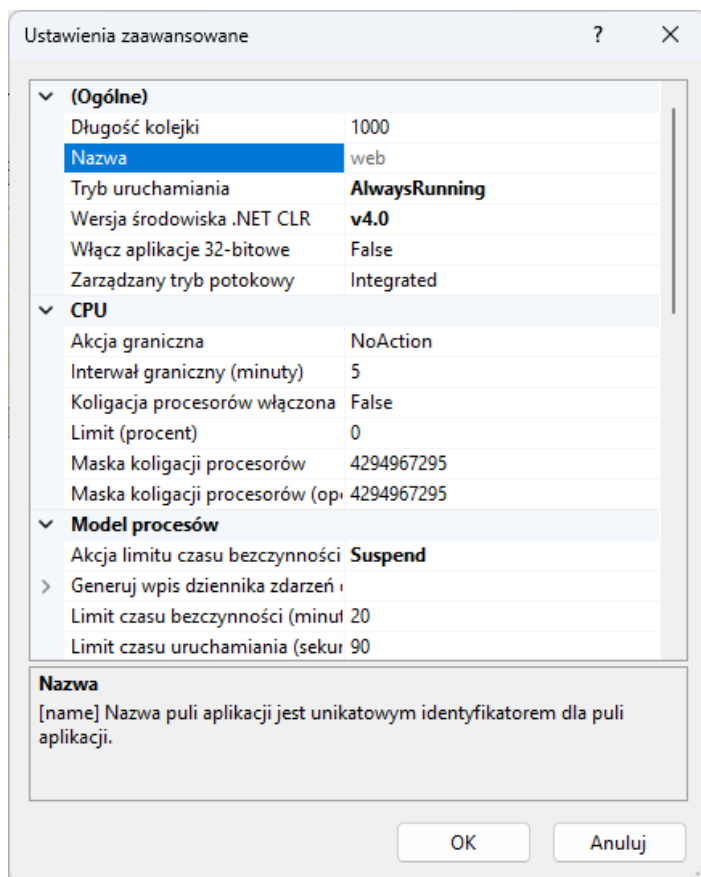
Ustawienia zaawansowane

?

(Ogólne)

| | |
|---|---|
| Długość kolejki | 1000 |
| Nazwa | web |
| Tryb uruchamiania | AlwaysRunning |
| Wersja środowiska .NET CLR | v4.0 |
| Włącz aplikacje 32-bitowe | False |
| Zarządzany tryb potokowy | Integrated |

CPU

| | |
|---|---|
| Akcja graniczna | NoAction |
| Interwał graniczny (minuty) | 5 |
| Koligacja procesorów włączona | False |
| Limit (procent) | 0 |
| Maska koligacji procesorów | 4294967295 |
| Maska koligacji procesorów (op | 4294967295 |

Model procesów

| | |
|---|---|
| Akcja limitu czasu bezczynności | Suspend |
| Generuj wpis dziennika zdarzeń | |
| Limit czasu bezczynności (minut | 20 |
| Limit czasu uruchamiania (sekur | 90 |

Nazwa
[name] Nazwa puli aplikacji jest unikatowym identyfikatorem dla puli aplikacji.

OK
Anuluj